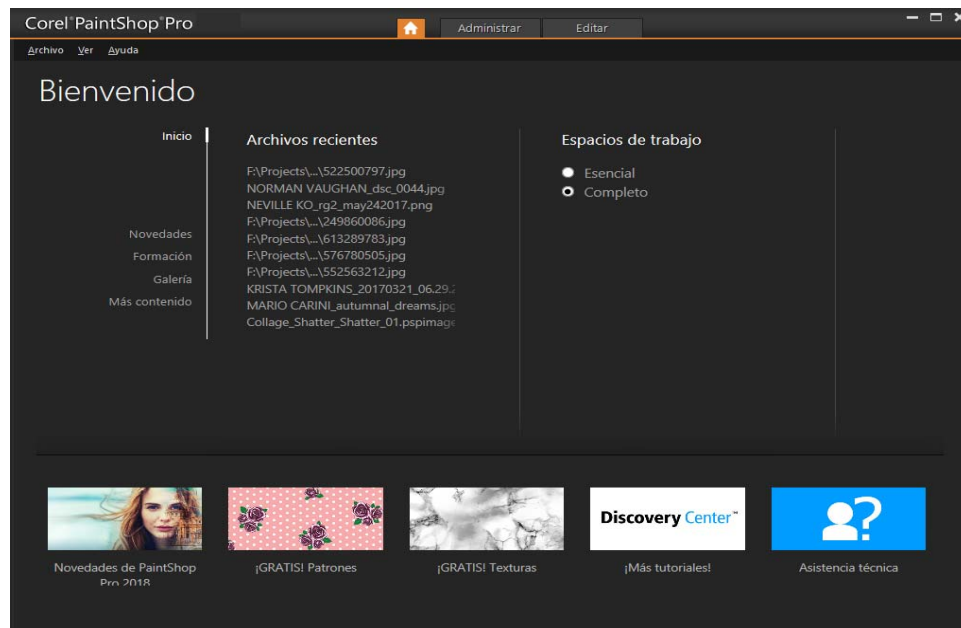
Corel PaintShop Pro

Administrar

Editar

Archivo Ver Ayuda

Bienvenido

Inicio

Novedades
Formación
Galería
Más contenido

Archivos recientes

F:\Projects\...\522500797.jpg
NORMAN VAUGHAN_dsc_0044.jpg
NEVILLE KO_rg2_may242017.png
F:\Projects\...\249860086.jpg
F:\Projects\...\613289783.jpg
F:\Projects\...\576780505.jpg
F:\Projects\...\552563212.jpg
KRISTA TOMPKINS_20170321_06.29.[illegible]
MARIO CARINI_autumnal_dreams.jp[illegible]
Collage_Shatter_Shatter_01.pspimag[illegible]

Espacios de trabajo

Esencial
Completo

Novedades de PaintShop Pro 2018

¡GRATIS! Patrones

¡GRATIS! Texturas

Discovery Center™

¡Más tutoriales!

Asistencia técnica